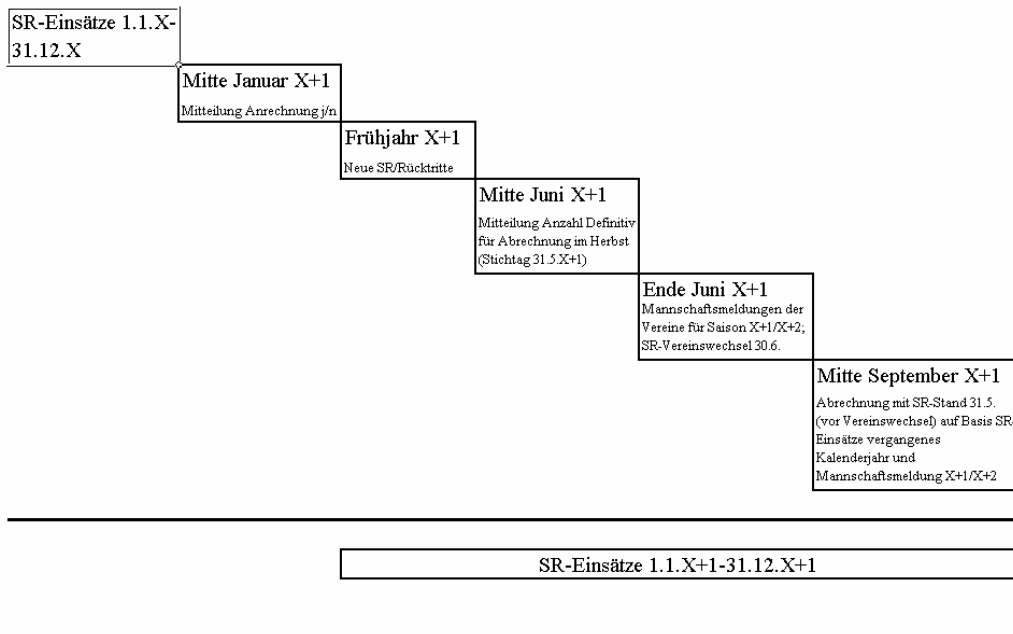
SR-Einsätze 1.1.X-31.12.X

Mitte Januar X+1

Mitteilung Anrechnung j/n

Frühjahr X+1

Neue SR/Rücktritte

Mitte Juni X+1

Mitteilung Anzahl Definitiv für Abrechnung im Herbst (Stichtag 31.5.X+1)

Ende Juni X+1

Mannschaftsmeldungen der Vereine für Saison X+1/X+2; SR-Vereinswechsel 30.6.

Mitte September X+1

Abrechnung mit SR-Stand 31.5. (vor Vereinswechsel) auf Basis SR-Einsätze vergangenes Kalenderjahr und Mannschaftsmeldung X+1/X+2

SR-Einsätze 1.1.X+1-31.12.X+1